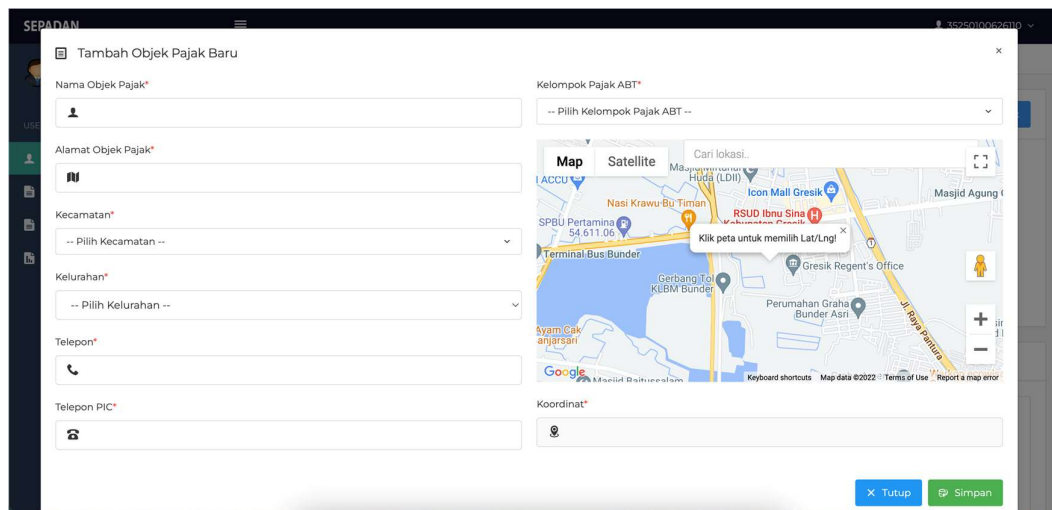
SEPADAN

3525010062611O

Tambah Objek Pajak Baru

×

Nama Objek Pajak*

Alamat Objek Pajak*

Kecamatan*

-- Pilih Kecamatan --

Kelurahan*

-- Pilih Kelurahan --

Telepon*

Telepon PIC*

Kelompok Pajak ABT*

-- Pilih Kelompok Pajak ABT --

Map Satellite

Cari lokasi..

ACCU

Huda (LDII)

Icon Mall Gresik

Masjid Agung

Nasi Krawu Bu Timan

SPBU Pertamina 54.611.06

RSUD Ibnu Sina Kabupaten Gresik

Klik peta untuk memilih Lat/Lng!

Terminal Bus Bunder

Gresik Regent's Office

Gerbang Tol KLBM Bunder

Perumahan Graha Bunder Asri

Jl. Raya Pantura

Ayam Cak anjarsari

Google

Masjid Baitussalam

Keyboard shortcuts Map data ©2022 Terms of Use Report a map error

Koordinat*

USE

× Tutup

Simpan